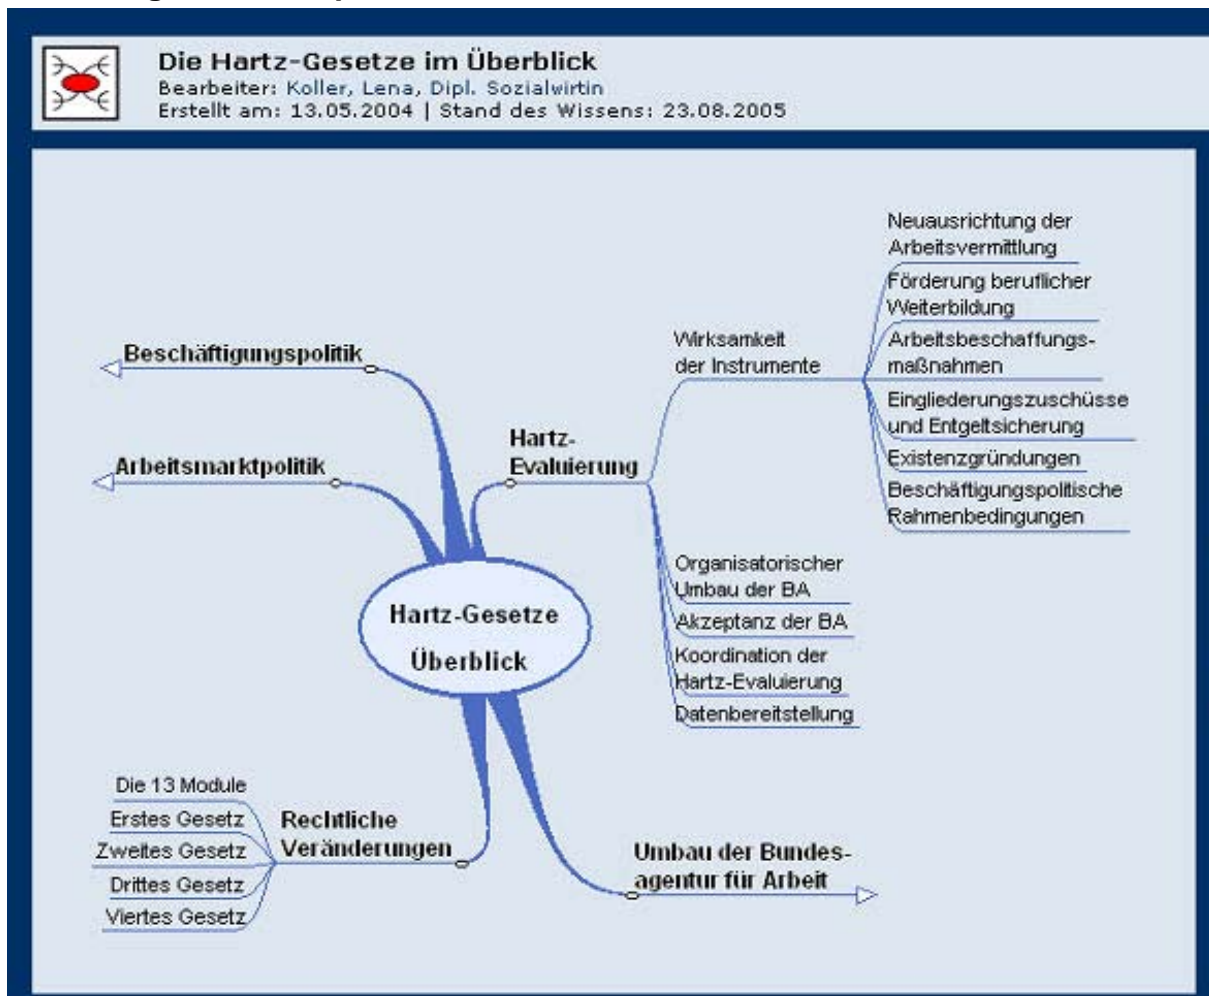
Die Hartz-Gesetze im Überblick
Bearbeiter: Koller, Lena, Dipl. Sozialwirtin
Erstellt am: 13.05.2004 | Stand des Wissens: 23.08.2005

Hartz-Gesetze Überblick

Beschäftigungspolitik

Arbeitsmarktpolitik

Hartz-Evaluierung

Wirksamkeit der Instrumente

Neuausrichtung der Arbeitsvermittlung

Förderung beruflicher Weiterbildung

Arbeitsbeschaffungsmaßnahmen

Eingliederungszuschüsse und Entgeltsicherung

Existenzgründungen

Beschäftigungspolitische Rahmenbedingungen

Organisatorischer Umbau der BA

Akzeptanz der BA

Koordination der Hartz-Evaluierung

Datenbereitstellung

Rechtliche Veränderungen

Die 13 Module

Erstes Gesetz

Zweites Gesetz

Drittes Gesetz

Viertes Gesetz

Umbau der Bundesagentur für Arbeit